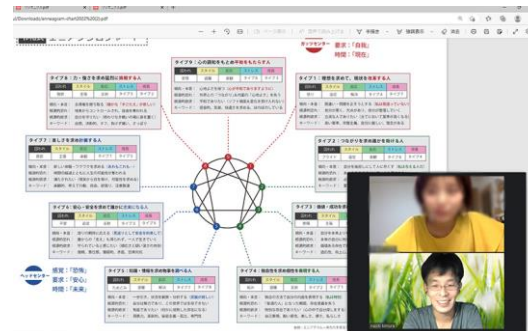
タイプ8：力・強さを求め権力に挑戦する人

タイプ9：心の調和を求め平和をもたらす人

ガッツセンター

要求：「自我」

時間：「現在」

タイプ1：理想を求めて、現状を改善する人

タイプ7：楽しさを求め計画する人

タイプ2：つながりを求め助ける人

タイプ6：安心・安全を求めて確かに忠実になる人

タイプ3：達成・成功を求め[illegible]

ヘッドセンター

感覚：「恐怖」

要求：「安心」

時間：「未来」

タイプ5：知識・情報を求め物事を観察する人

タイプ4：独自性を求め感性を表現する人